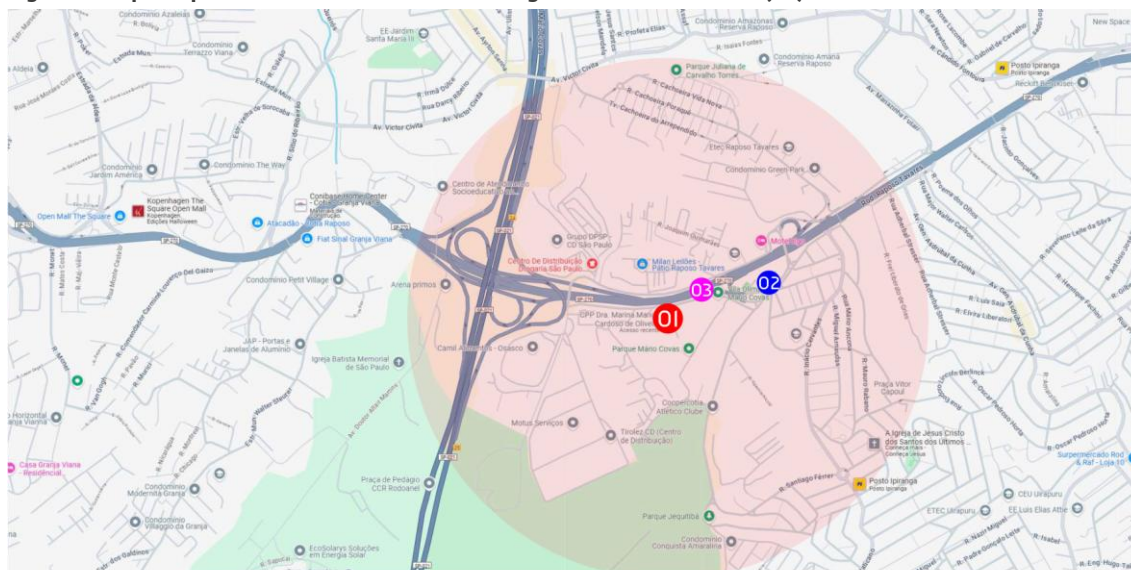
Condomínio Azaleias
EE Jardim Santa Maria III
Condomínio Terrazzo Viana
Parque Juliana de Carvalho Torres
Condomínio Amazonas Reserva Raposo
Condomínio Amaná Reserva Raposo
Posto Ipiranga
Posto Ipiranga
New Space
Reckitt Benckiser
Av. Victor Civita
Av. Victor Civita
Rua Dulce
Rua Dom Álvaro
Condomínio The Way
Condomínio Jardim América
Kopenhagen The Square Open Mall
Open Mall The Square
Atacadão - Raposo
Fiat Sinal Granja Viana
Centro de Atendimento Socioeducativo
Elec Raposo Tavares
Condomínio Green Park
Grupo DPSP - CD São Paulo
Centro De Distribuição Drogaria São Paulo
Milan Leilões - Pátio Raposo Tavares
McDonald's
Condomínio Petit Village
Arena primos
03
02
01
CPP Dra. Marina Marigo Cardoso de Oliveira
Parque Mário Covas
JAP - Portas e Janelas de Alumínio
Igreja Batista Memorial de São Paulo
Camil Alimentos - Osasco
Coopercotia Atlético Clube
Motus Serviços
Tirolez CD (Centro de Distribuição)
Praça Vitor Capoul
A Igreja de Jesus Cristo dos Santos dos Últimos ...
Supermercado Rod & Raf - Loja 10
Casa Granja Viana Residencial
Condomínio Moderna Granja
Condomínio Villaggio da Granja
Praça de Pedágio CCR Rodoanel
Posto Ipiranga
CEU Uirapuru
ETEC Uirapuru
EE Luís Elias Atie
Parque Jequitibá
Condomínio Conquista Amarantina
EcoSolarys Soluções em Energia Solar
Rua Santiago Ferrer